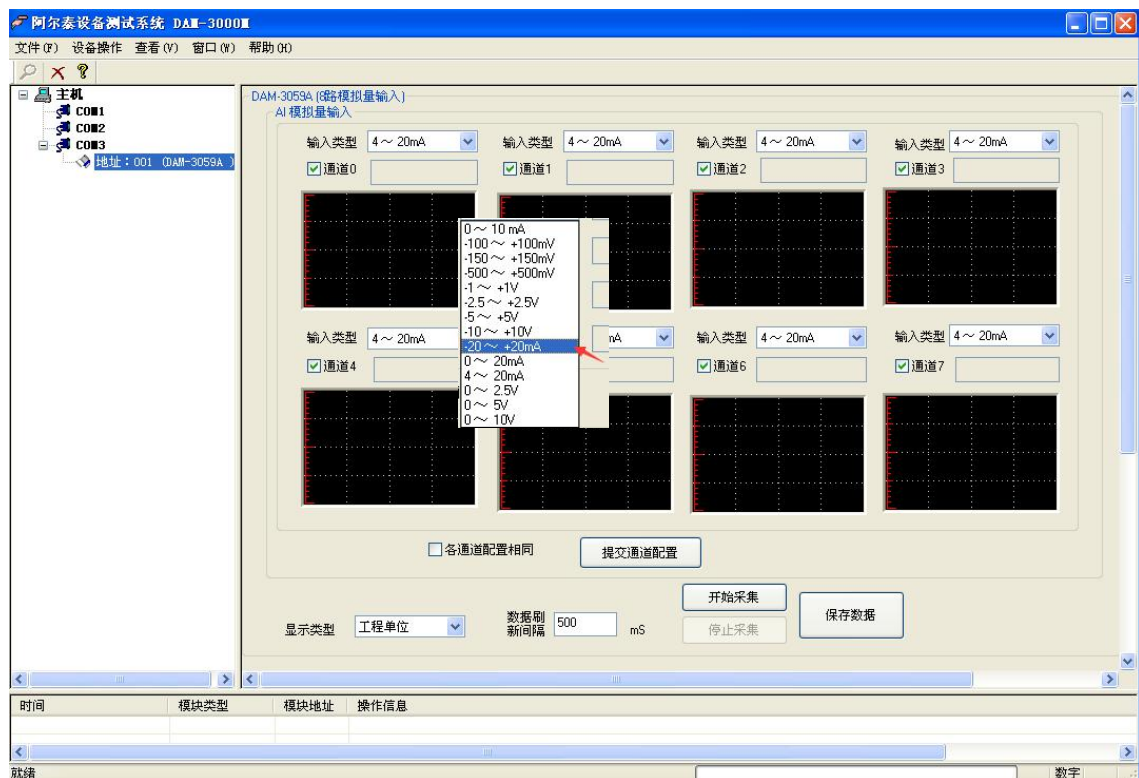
阿尔泰设备测试系统 DAM-3000M

文件(F) 设备操作 查看(V) 窗口(W) 帮助(H)

主机
COM1
COM2
COM3
地址：001 (DAM-3059A)

DAM-3059A (8路模拟量输入)
AI 模拟量输入

输入类型 4～20mA
通道0
输入类型 4～20mA
通道1
输入类型 4～20mA
通道2
输入类型 4～20mA
通道3

0～10 mA
-100～+100mV
-150～+150mV
-500～+500mV
-1～+1V
-2.5～+2.5V
-5～+5V
-10～+10V
-20～+20mA
0～20mA
4～20mA
0～2.5V
0～5V
0～10V

输入类型 4～20mA
通道4
mA
输入类型 4～20mA
通道6
输入类型 4～20mA
通道7

各通道配置相同
提交通道配置

开始采集
停止采集
保存数据

显示类型 工程单位
数据刷新间隔 500 mS

时间 模块类型 模块地址 操作信息

就绪
数字